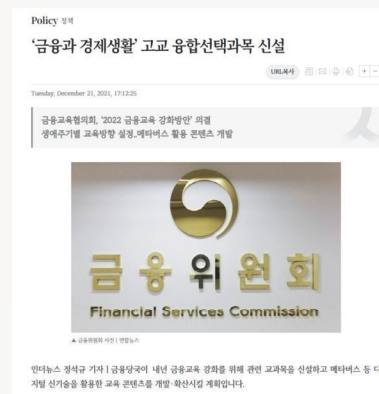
Policy 정책

'금융과 경제생활' 고교 융합선택과목 신설

URL복사

Tuesday, December 21, 2021, 17:12:25

금융교육협의회, '2022 금융교육 강화방안' 의결
생애주기별 교육방향 설정..메타버스 활용 콘텐츠 개발

금융위원회
Financial Services Commission

▲ 금융위원회 사진 | 연합뉴스

인더뉴스 정석규 기자 | 금융당국이 내년 금융교육 강화를 위해 관련 교과목을 신설하고 메타버스 등 디지털 신기술을 활용한 교육 콘텐츠를 개발·확산시킬 계획입니다.